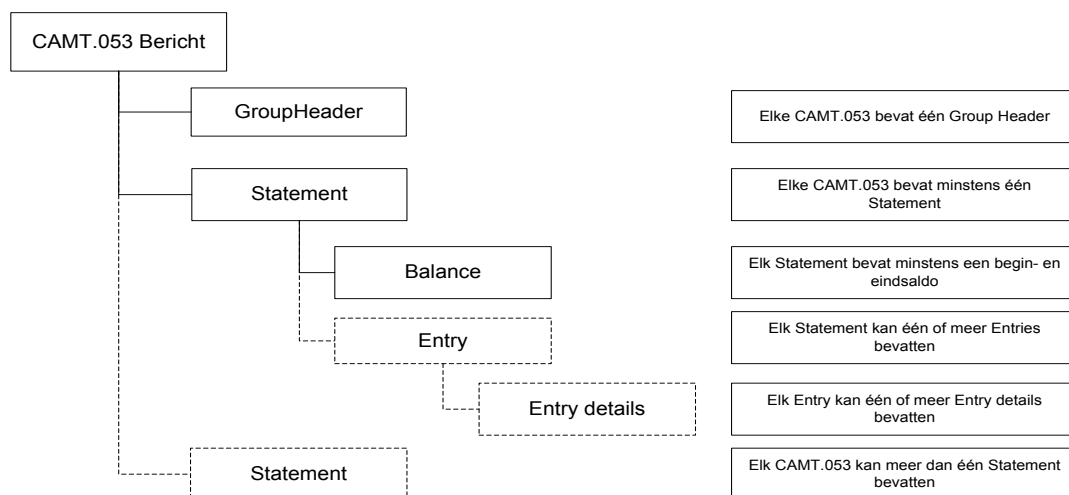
CAMT.053 Bericht

GroupHeader

Elke CAMT.053 bevat één Group Header

Statement

Elke CAMT.053 bevat minstens één Statement

Balance

Elk Statement bevat minstens een begin- en eindsaldo

Entry

Elk Statement kan één of meer Entries bevatten

Entry details

Elk Entry kan één of meer Entry details bevatten

Statement

Elk CAMT.053 kan meer dan één Statement bevatten